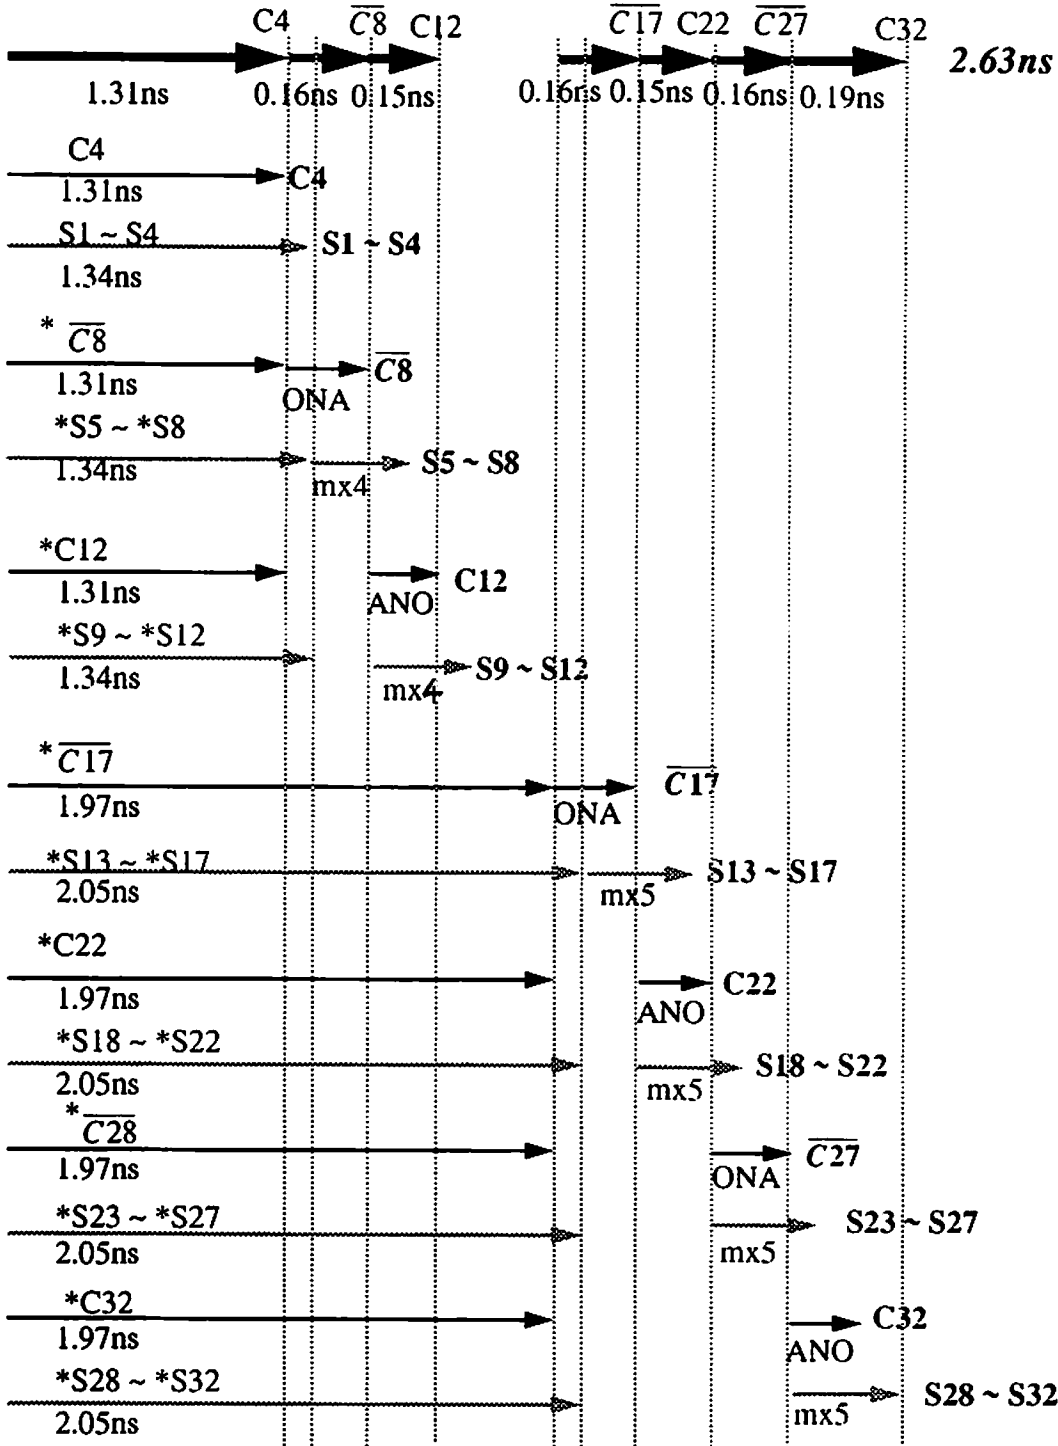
C4 $\overline{C8}$ C12 $\overline{C17}$ C22 $\overline{C27}$ C32 2.63ns

1.31ns 0.16ns 0.15ns 0.16ns 0.15ns 0.16ns 0.19ns

C4
1.31ns
C4

S1 ~ S4
1.34ns
S1 ~ S4

* $\overline{C8}$
1.31ns
ONA
$\overline{C8}$

*S5 ~ *S8
1.34ns
mx4
S5 ~ S8

*C12
1.31ns
ANO
C12

*S9 ~ *S12
1.34ns
mx4
S9 ~ S12

* $\overline{C17}$
1.97ns
ONA
$\overline{C17}$

*S13 ~ *S17
2.05ns
mx5
S13 ~ S17

*C22
1.97ns
ANO
C22

*S18 ~ *S22
2.05ns
mx5
S18 ~ S22

* $\overline{C28}$
1.97ns
ONA
$\overline{C27}$

*S23 ~ *S27
2.05ns
mx5
S23 ~ S27

*C32
1.97ns
ANO
C32

*S28 ~ *S32
2.05ns
mx5
S28 ~ S32